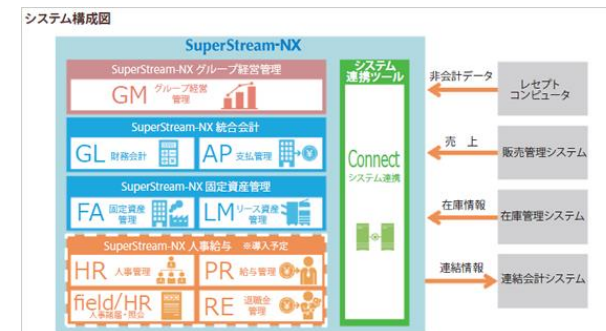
システム構成図

SuperStream-NX

SuperStream-NX グループ経営管理
GM グループ経営管理

SuperStream-NX 統合会計
GL 財務会計
AP 支払管理

SuperStream-NX 固定資産管理
FA 固定資産管理
LM リース資産管理

SuperStream-NX 人事給与 ※導入予定
HR 人事管理
PR 給与管理
field/HR 人事稟議・照会
RE 退職金管理

システム連携ツール
Connect
システム連携

非会計データ
レセプトコンピュータ
売上
販売管理システム
在庫情報
在庫管理システム
連結情報
連結会計システム